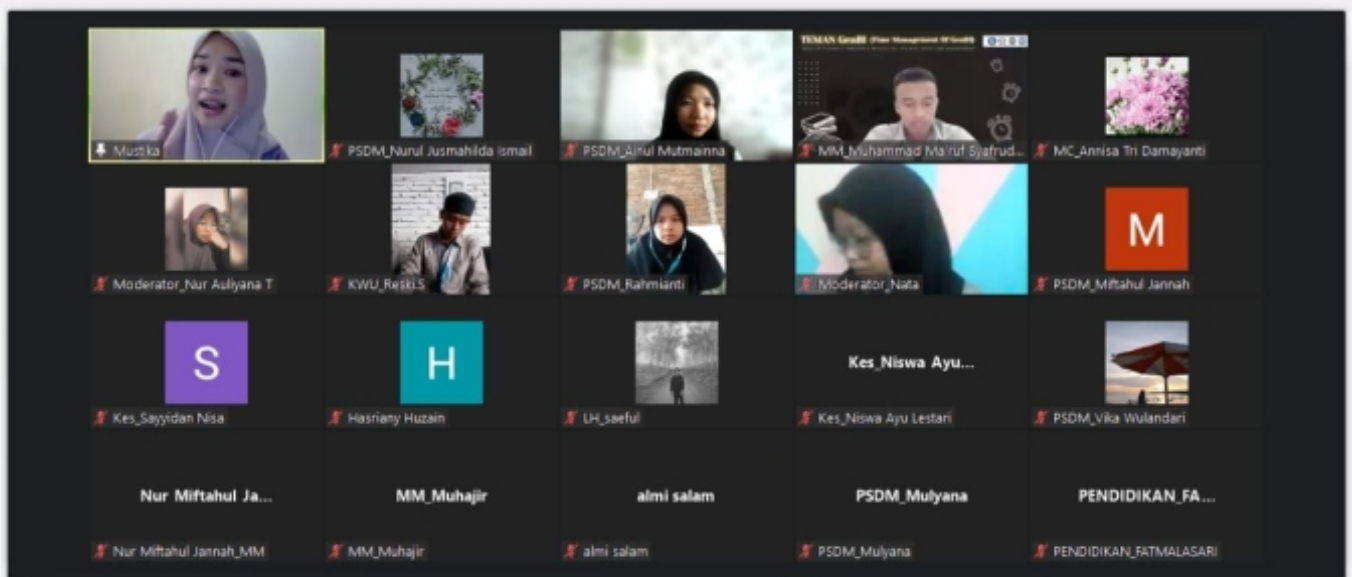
Mustika
PSDM_Nurul Jusmahilda Ismail
PSDM_Ainul Mutmainna
TEMAN GenRe (Time Management Of GenRe)
MM_Muhammad Ma'ruf Sjafrud...
MC_Annisa Tri Damayanti

Moderator_Nur Auliyana T
KWU_ResKIS
PSDM_Rahmianti
Moderator_Nata
M
PSDM_Miftahul Jannah

S
Kes_Sayyidan Nisa
H
Hasriany Huzain
LH_saeful
Kes_Niswa Ayu...
Kes_Niswa Ayu Lestari
PSDM_Vika Wulandari

Nur Miftahul Ja...
Nur Miftahul Jannah_MM
MM_Muhajir
MM_Muhajir
almi salam
almi salam
PSDM_Mulyana
PSDM_Mulyana
PENDIDIKAN_FA...
PENDIDIKAN_FATMALASARI